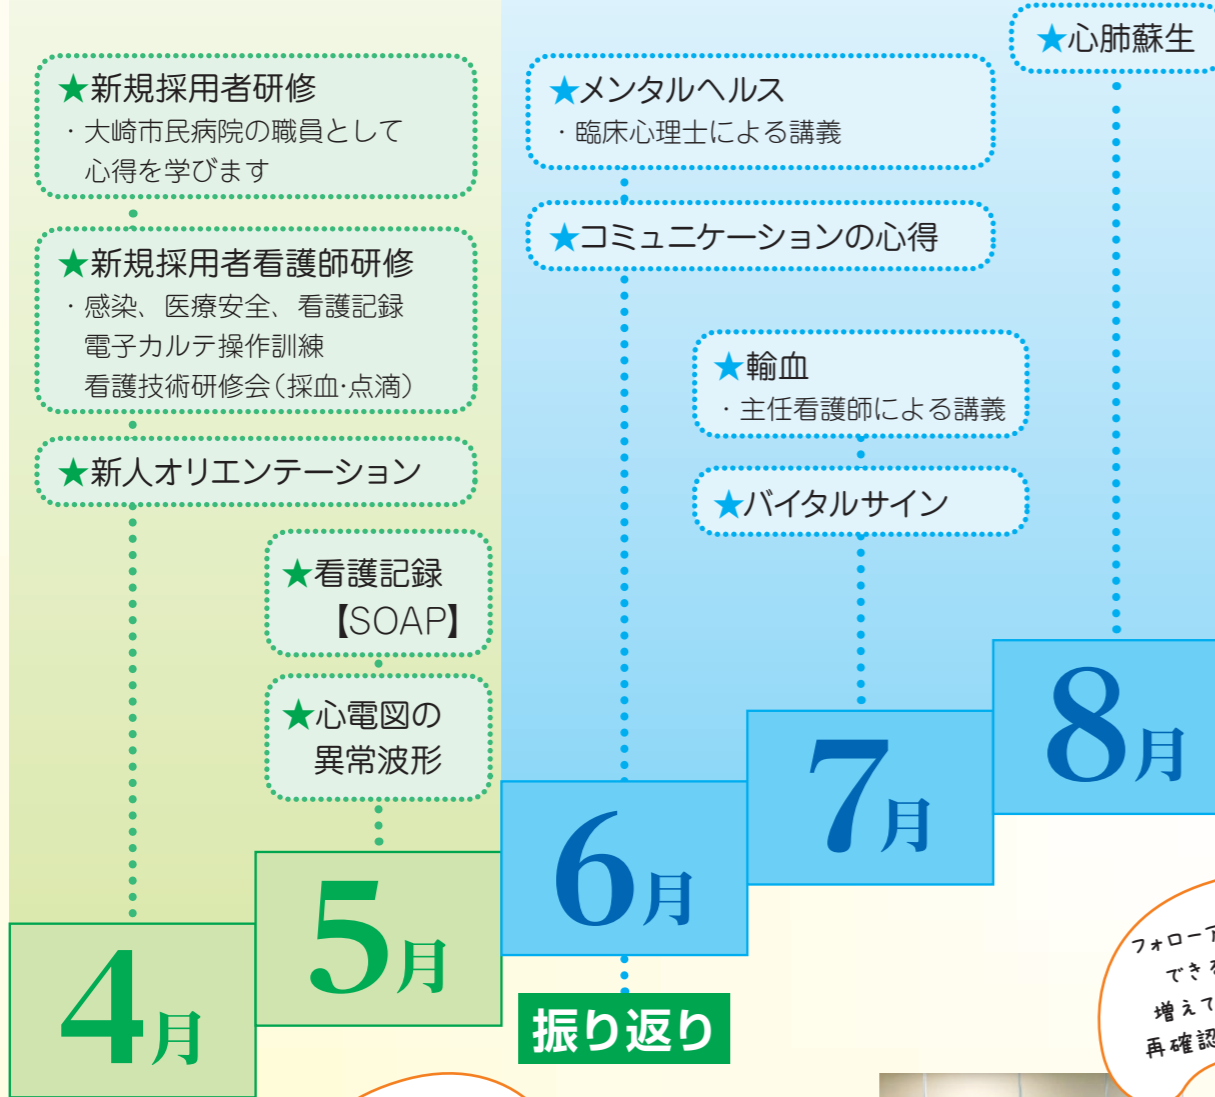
★心肺蘇生

★新規採用者研修
・大崎市民病院の職員として心得を学びます

★新規採用者看護師研修
・感染、医療安全、看護記録
電子カルテ操作訓練
看護技術研修会(採血·点滴)

★新人オリエンテーション

★看護記録
【SOAP】

★心電図の異常波形

★メンタルヘルス
・臨床心理士による講義

★コミュニケーションの心得

★輸血
・主任看護師による講義

★バイタルサイン

4月

5月

6月

振り返り

7月

8月

フォローア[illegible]
でき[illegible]
増えて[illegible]
再確認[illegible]